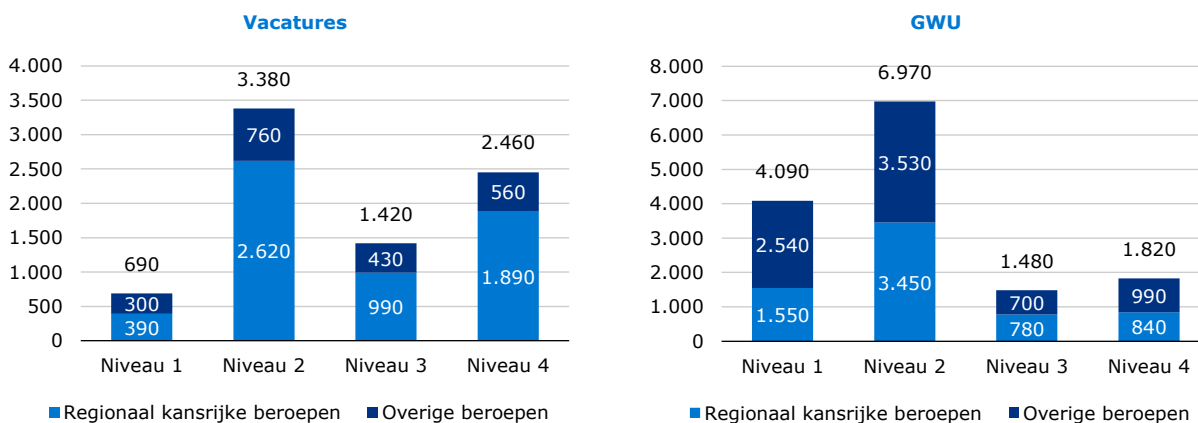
Vacatures

4.000
3.500
3.000
2.500
2.000
1.500
1.000
500
0

| | Niveau 1 | Niveau 2 | Niveau 3 | Niveau 4 |
|---|---|---|---|---|
| Totaal | 690 | 3.380 | 1.420 | 2.460 |
| Overige beroepen | 300 | 760 | 430 | 560 |
| Regionaal kansrijke beroepen | 390 | 2.620 | 990 | 1.890 |

Regionaal kansrijke beroepen
Overige beroepen

GWU

8.000
7.000
6.000
5.000
4.000
3.000
2.000
1.000
0

| | Niveau 1 | Niveau 2 | Niveau 3 | Niveau 4 |
|---|---|---|---|---|
| Totaal | 4.090 | 6.970 | 1.480 | 1.820 |
| Overige beroepen | 2.540 | 3.530 | 700 | 990 |
| Regionaal kansrijke beroepen | 1.550 | 3.450 | 780 | 840 |

Regionaal kansrijke beroepen
Overige beroepen